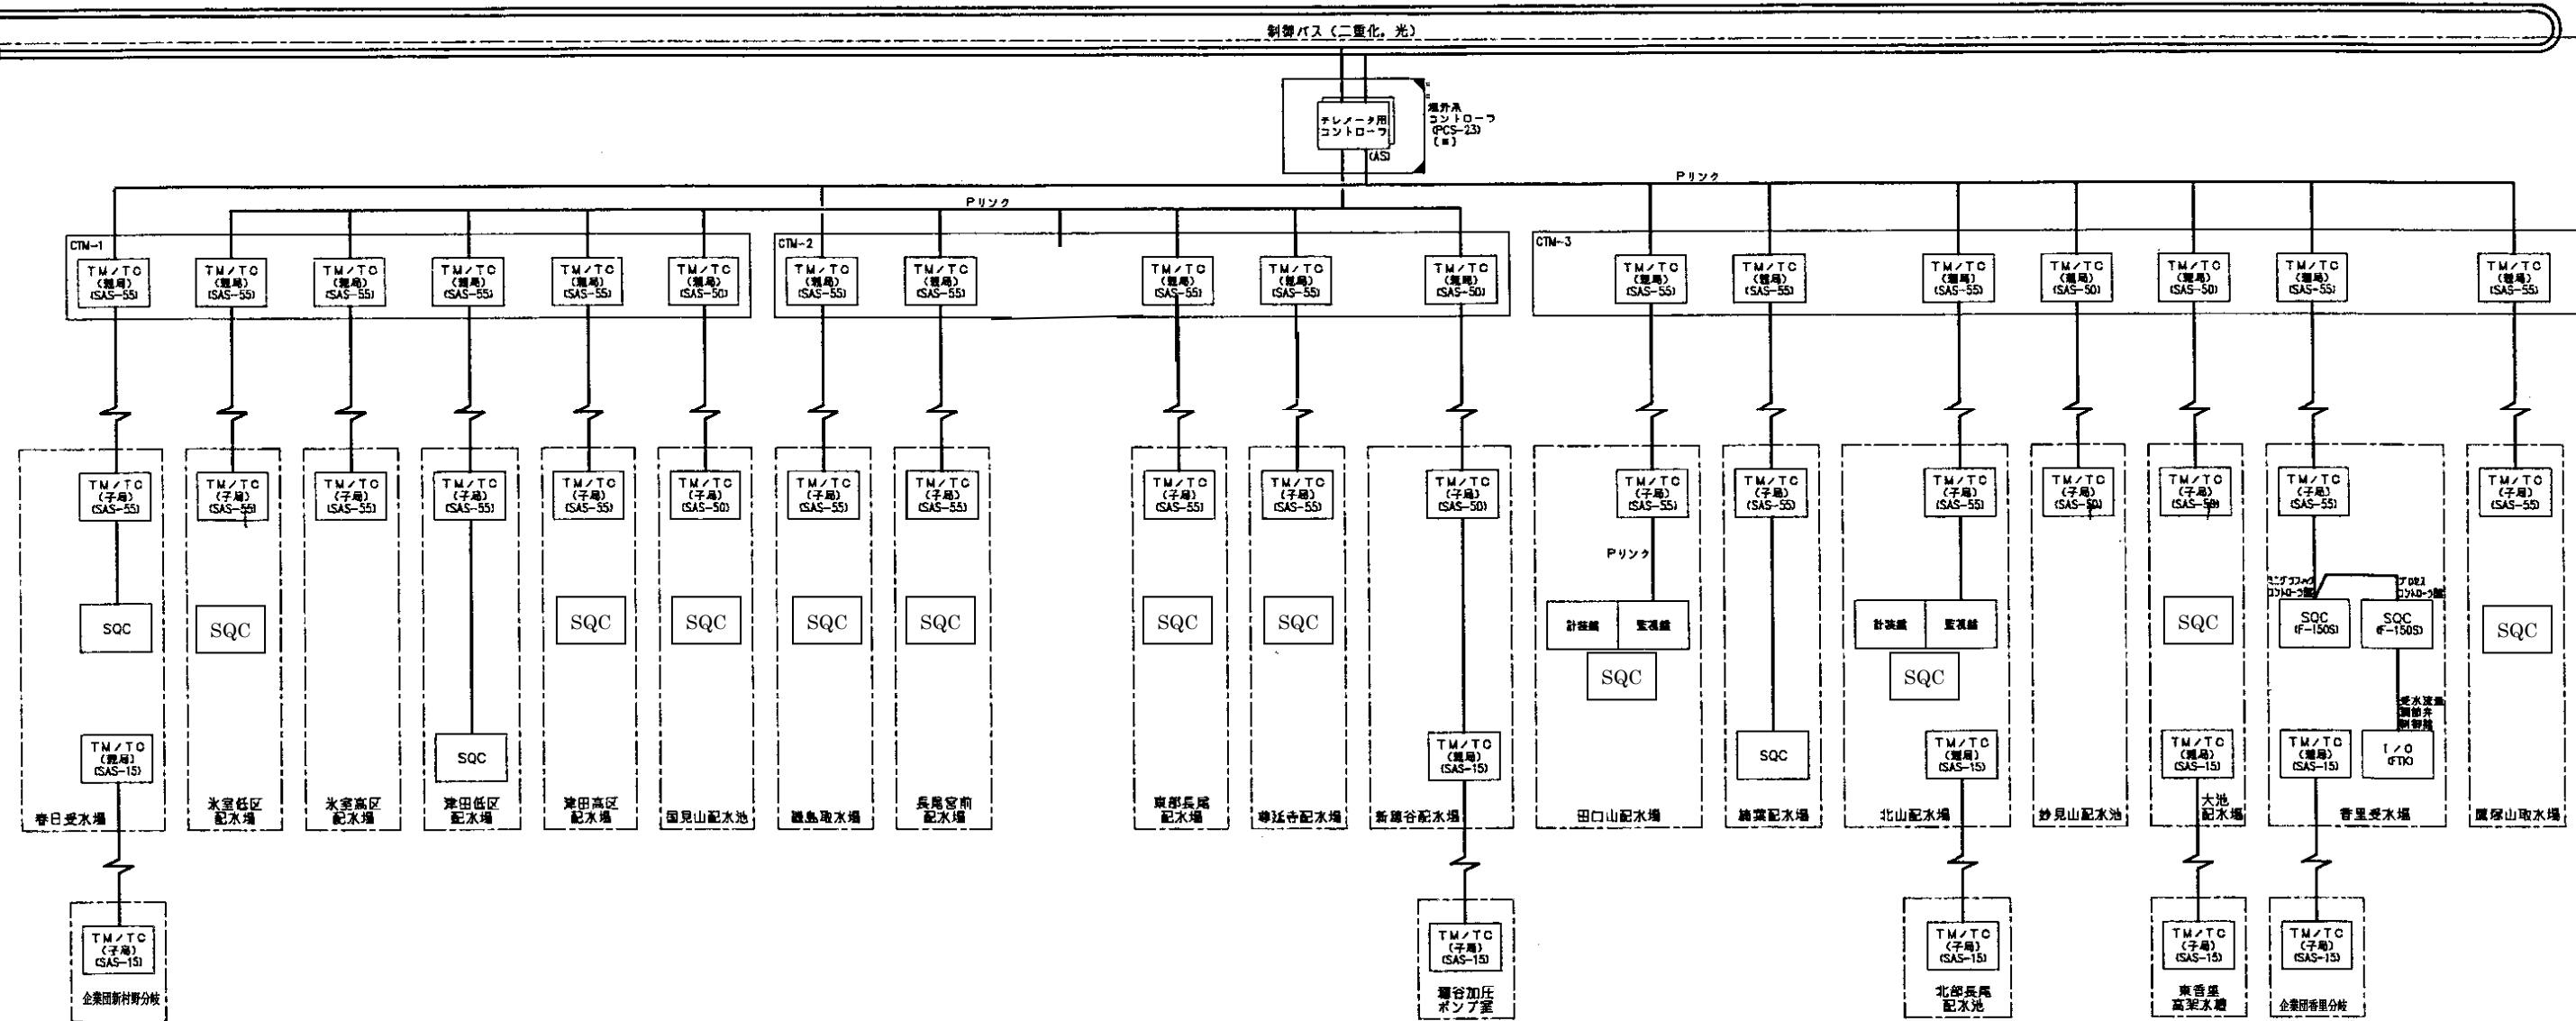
制御バス（二重化，光）

テレメータ用
コントローラ
(AS)

場外系
コントローラ
(PCS-23)
(＊)

Pリンク

Pリンク

CTM-1

TM/TC
(親局)
(SAS-55)

TM/TC
(親局)
(SAS-55)

TM/TC
(親局)
(SAS-55)

TM/TC
(親局)
(SAS-55)

TM/TC
(親局)
(SAS-55)

TM/TC
(親局)
(SAS-50)

CTM-2

TM/TC
(親局)
(SAS-55)

TM/TC
(親局)
(SAS-55)

TM/TC
(親局)
(SAS-55)

TM/TC
(親局)
(SAS-55)

TM/TC
(親局)
(SAS-50)

CTM-3

TM/TC
(親局)
(SAS-55)

TM/TC
(親局)
(SAS-55)

TM/TC
(親局)
(SAS-55)

TM/TC
(親局)
(SAS-50)

TM/TC
(親局)
(SAS-50)

TM/TC
(親局)
(SAS-55)

TM/TC
(親局)
(SAS-55)

TM/TC
(子局)
(SAS-55)
SQC
TM/TC
(親局)
(SAS-15)
春日受水場

TM/TC
(子局)
(SAS-15)
企業団新村野分岐

TM/TC
(子局)
(SAS-55)
SQC
氷室低区
配水場

TM/TC
(子局)
(SAS-55)
氷室高区
配水場

TM/TC
(子局)
(SAS-55)
SQC
津田低区
配水場

TM/TC
(子局)
(SAS-55)
SQC
津田高区
配水場

TM/TC
(子局)
(SAS-50)
SQC
国見山配水池

TM/TC
(子局)
(SAS-55)
SQC
鵜島取水場

TM/TC
(子局)
(SAS-55)
SQC
長尾宮前
配水場

TM/TC
(子局)
(SAS-55)
SQC
東部長尾
配水場

TM/TC
(子局)
(SAS-55)
SQC
尊延寺配水場

TM/TC
(子局)
(SAS-50)
TM/TC
(親局)
(SAS-15)
新穂谷配水場

TM/TC
(子局)
(SAS-15)
穂谷加圧
ポンプ室

TM/TC
(子局)
(SAS-55)
Pリンク
計装盤
監視盤
SQC
田口山配水場

TM/TC
(子局)
(SAS-55)
SQC
鎌葉配水場

TM/TC
(子局)
(SAS-55)
計装盤
監視盤
SQC
TM/TC
(親局)
(SAS-15)
北山配水場

TM/TC
(子局)
(SAS-15)
北部長尾
配水池

TM/TC
(子局)
(SAS-50)
妙見山配水池

TM/TC
(子局)
(SAS-50)
SQC
TM/TC
(親局)
(SAS-15)
大池
配水場

TM/TC
(子局)
(SAS-15)
東香里
高架水槽

TM/TC
(子局)
(SAS-55)
ミニグラフィック
コントローラ盤
プロセス
コントローラ盤
SQC
(F-150S)
SQC
(F-150S)
受水流量
調節弁
制御盤
TM/TC
(親局)
(SAS-15)
I/O
(FTIO)
香里受水場

TM/TC
(子局)
(SAS-15)
企業団香里分岐

TM/TC
(子局)
(SAS-55)
SQC
鷹塚山取水場